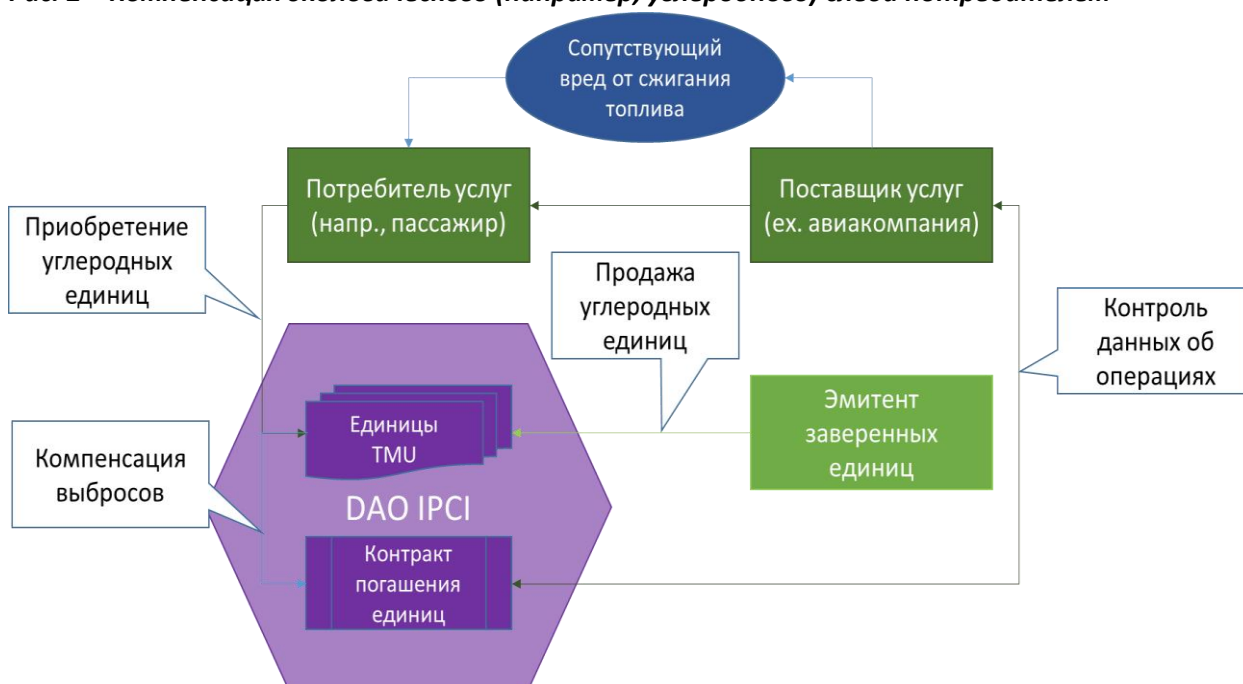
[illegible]

Сопутствующий вред от сжигания топлива

Потребитель услуг (напр., пассажир)

Поставщик услуг (ех. авиакомпания)

Приобретение углеродных единиц

Продажа углеродных единиц

Контроль данных об операциях

Единицы TMU

Эмитент заверенных единиц

Компенсация выбросов

DAO IPCI

Контракт погашения единиц